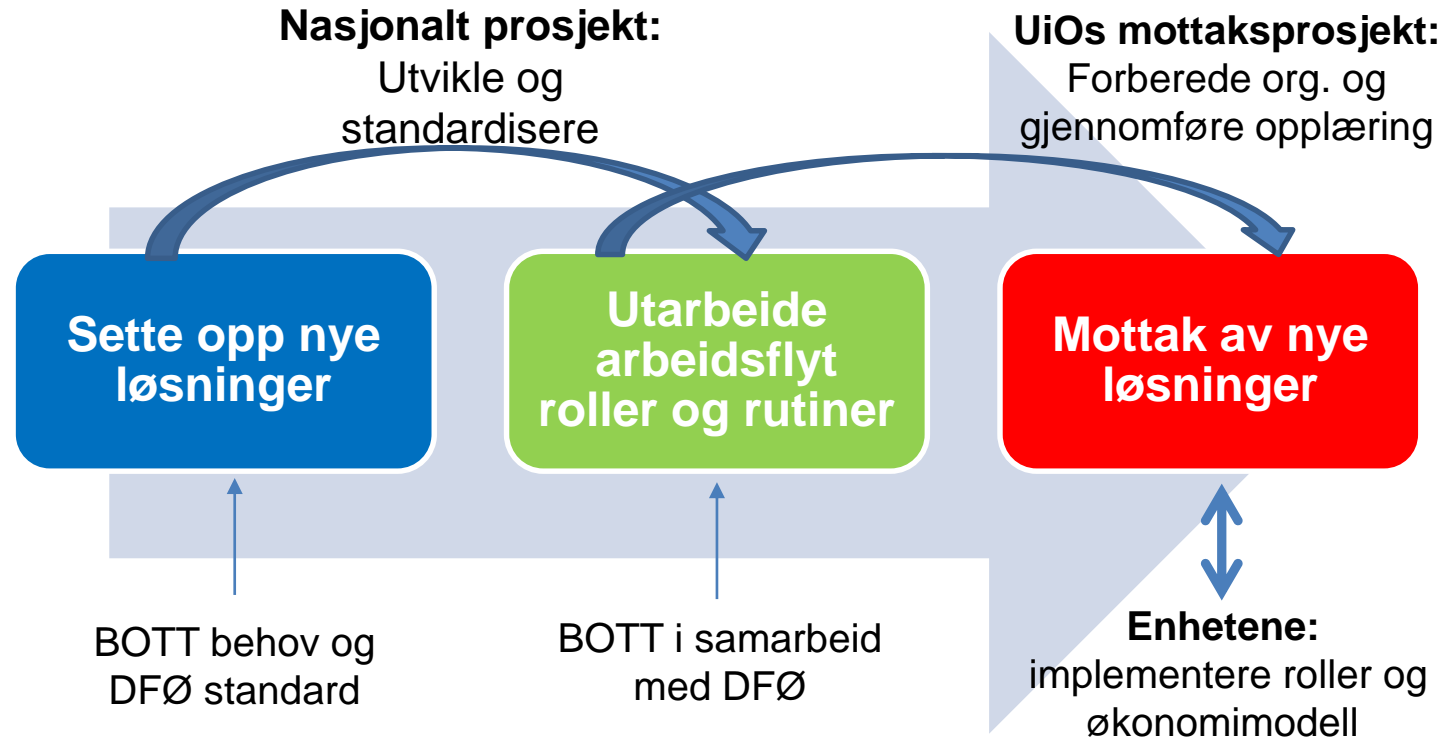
Nasjonalt prosjekt:
Utvikle og standardisere

UiOs mottaksprosjekt:
Forberede org. og gjennomføre opplæring

Sette opp nye løsninger

Utarbeide arbeidsflyt roller og rutiner

Mottak av nye løsninger

BOTT behov og DFØ standard

BOTT i samarbeid med DFØ

Enhetene:
implementere roller og økonomimodell